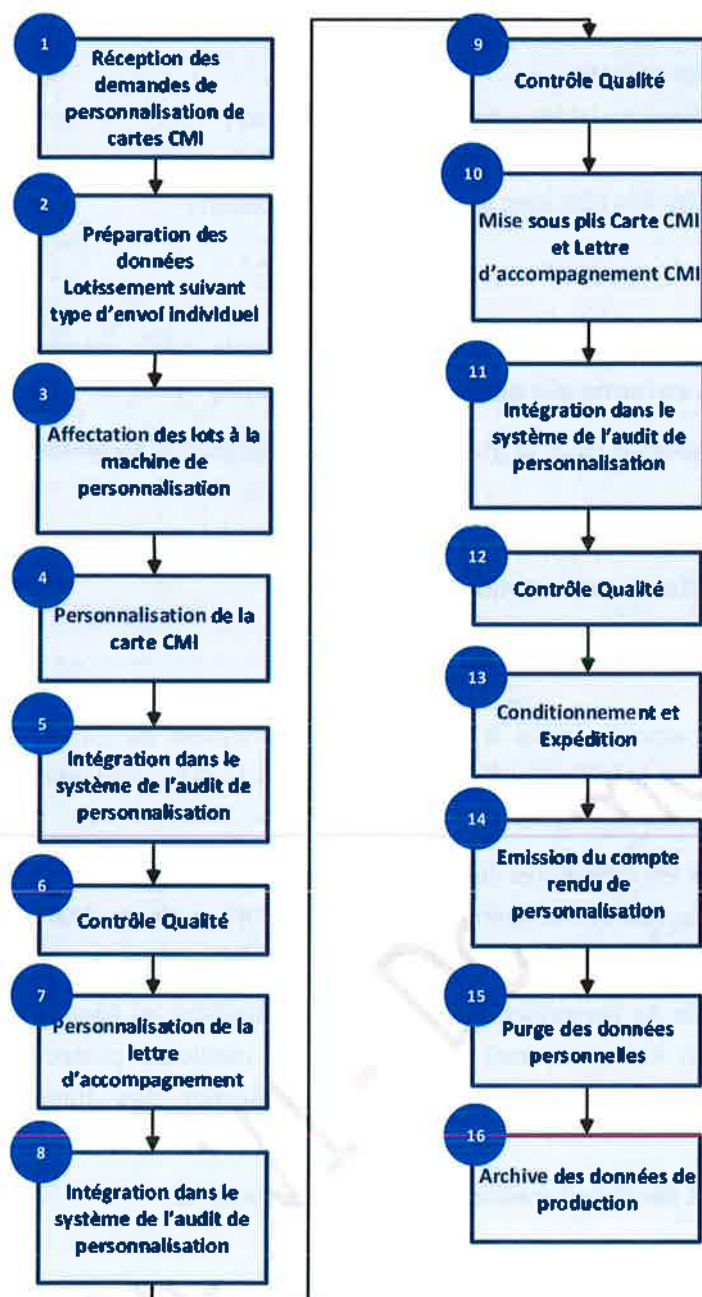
1
Réception des demandes de personnalisation de cartes CMI

2
Préparation des données
Lotissement suivant type d'envoi individuel

3
Affectation des lots à la machine de personnalisation

4
Personnalisation de la carte CMI

5
Intégration dans le système de l'audit de personnalisation

6
Contrôle Qualité

7
Personnalisation de la lettre d'accompagnement

8
Intégration dans le système de l'audit de personnalisation

9
Contrôle Qualité

10
Mise sous plis Carte CMI et Lettre d'accompagnement CMI

11
Intégration dans le système de l'audit de personnalisation

12
Contrôle Qualité

13
Conditionnement et Expédition

14
Emission du compte rendu de personnalisation

15
Purge des données personnelles

16
Archive des données de production